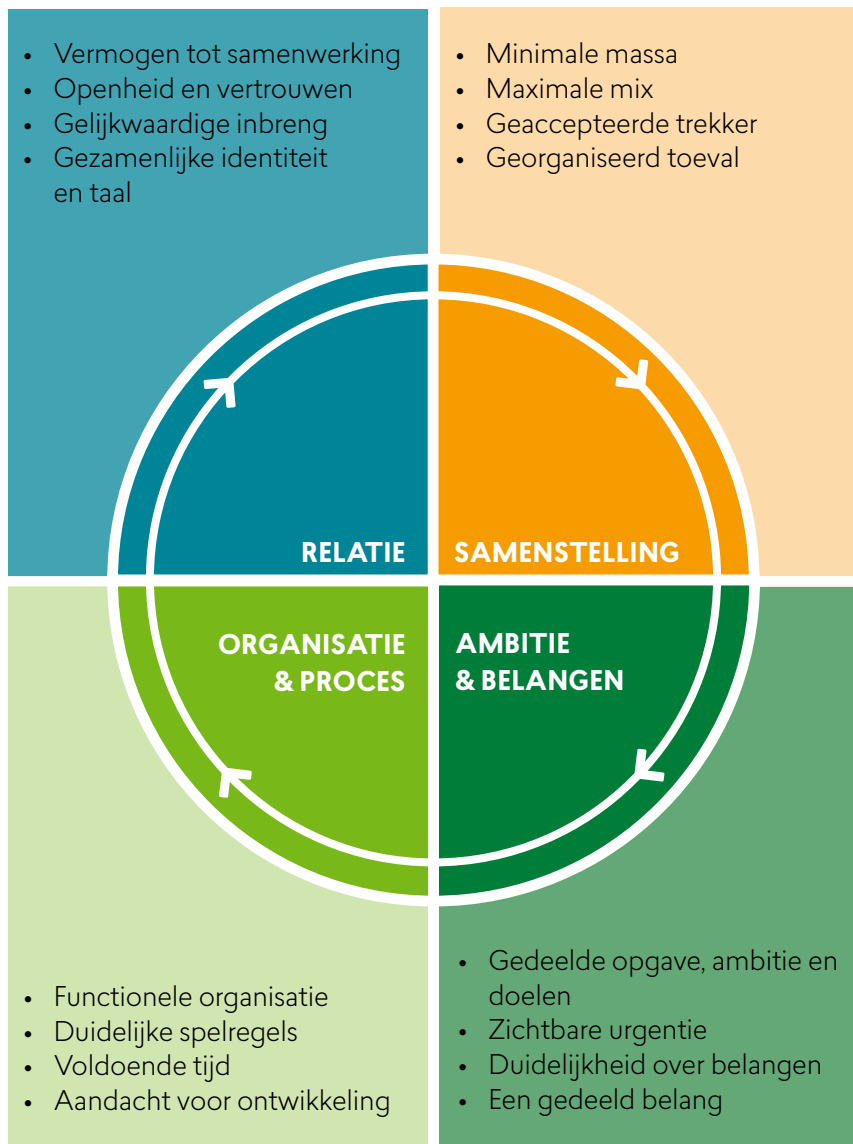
- Vermogen tot samenwerking
- Openheid en vertrouwen
- Gelijkwaardige inbreng
- Gezamenlijke identiteit en taal

- Minimale massa
- Maximale mix
- Geaccepteerde trekker
- Georganiseerd toeval

RELATIE

SAMENSTELLING

ORGANISATIE & PROCES

AMBITIE & BELANGEN

- Functionele organisatie
- Duidelijke spelregels
- Voldoende tijd
- Aandacht voor ontwikkeling

- Gedeelde opgave, ambitie en doelen
- Zichtbare urgentie
- Duidelijkheid over belangen
- Een gedeeld belang